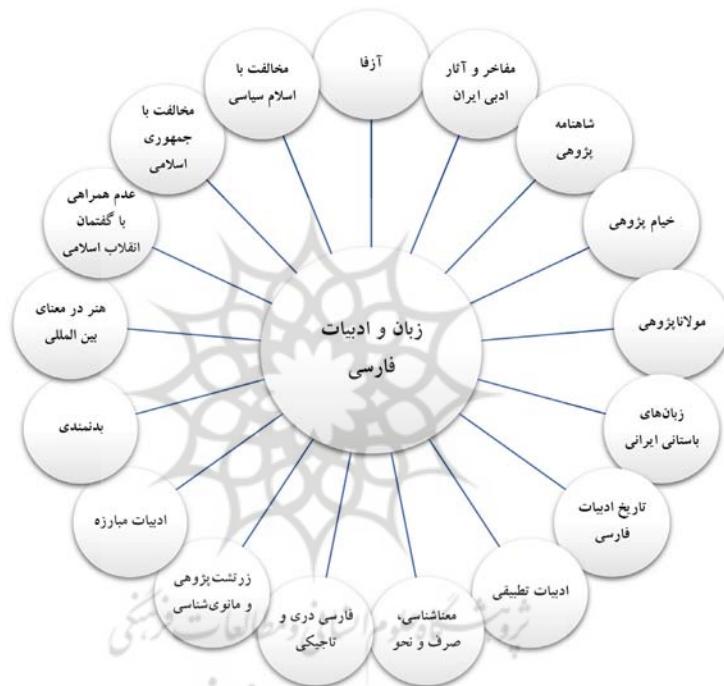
زبان و ادبیات فارسی

آزفا

مفاخر و آثار ادبی ایران

شاهنامه پژوهی

خیام پژوهی

مولاناپژوهی

زبان‌های باستانی ایرانی

تاریخ ادبیات فارسی

ادبیات تطبیقی

معناشناسی، صرف و نحو

فارسی دری و تاجیکی

زرتشت‌پژوهی و مانوی‌شناسی

ادبیات مبارزه

بدنمندی

هنر در معنای بین المللی

عدم همراهی با گفتمان انقلاب اسلامی

مخالفت با جمهوری اسلامی

مخالفت با اسلام سیاسی

پژوهشگاه علوم انسانی و مطالعات فرهنگی